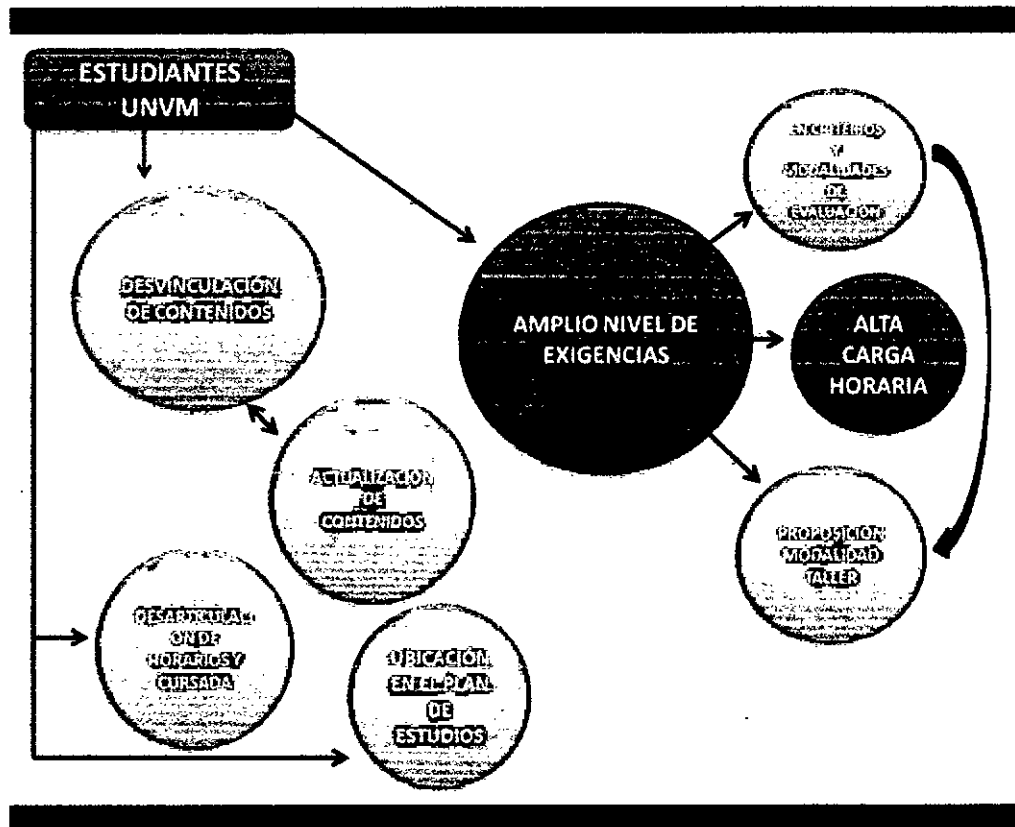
ESTUDIANTES UNVM

DESVINCULACIÓN DE CONTENIDOS

ACTUALIZACIÓN DE CONTENIDOS

DESARTICULACIÓN DE HORARIOS Y CURSADA

UBICACIÓN EN EL PLAN DE ESTUDIOS

AMPLIO NIVEL DE EXIGENCIAS

EN CRITERIOS Y MODALIDADES DE EVALUACIÓN

ALTA CARGA HORARIA

PROPOSICIÓN MODALIDAD TALLER